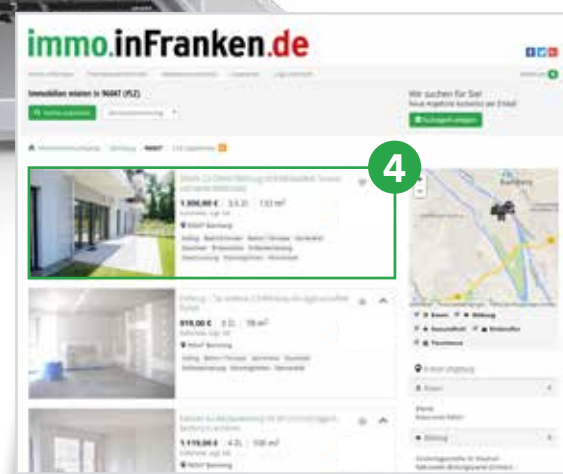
immo.inFranken.de

Immobilien mieten in 96047 (PLZ)

Wir suchen für Sie!

4

1.300,00 €

3,5 Zi.

133 m²

96047 Bamberg

819,00 €

3 Zi.

78 m²

96047 Bamberg

1.119,00 €

4 Zi.

108 m²

96047 Bamberg

Bamberg